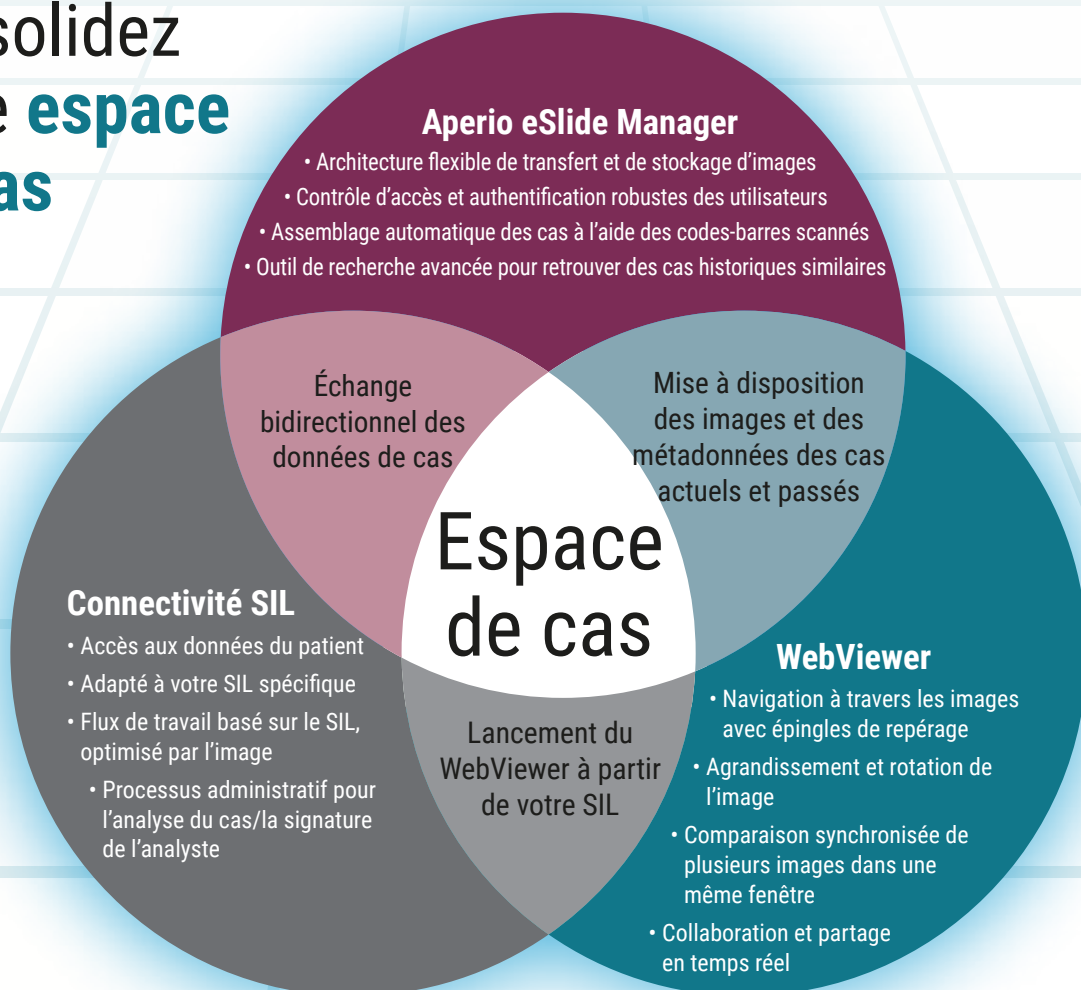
solidez
e espace
as

Aperio eSlide Manager
• Architecture flexible de transfert et de stockage d’images
• Contrôle d’accès et authentification robustes des utilisateurs
• Assemblage automatique des cas à l’aide des codes-barres scannés
• Outil de recherche avancée pour retrouver des cas historiques similaires

Échange bidirectionnel des données de cas

Mise à disposition des images et des métadonnées des cas actuels et passés

Espace de cas

Connectivité SIL
• Accès aux données du patient
• Adapté à votre SIL spécifique
• Flux de travail basé sur le SIL, optimisé par l’image
• Processus administratif pour l’analyse du cas/la signature de l’analyste

Lancement du WebViewer à partir de votre SIL

WebViewer
• Navigation à travers les images avec épingles de repérage
• Agrandissement et rotation de l’image
• Comparaison synchronisée de plusieurs images dans une même fenêtre
• Collaboration et partage en temps réel